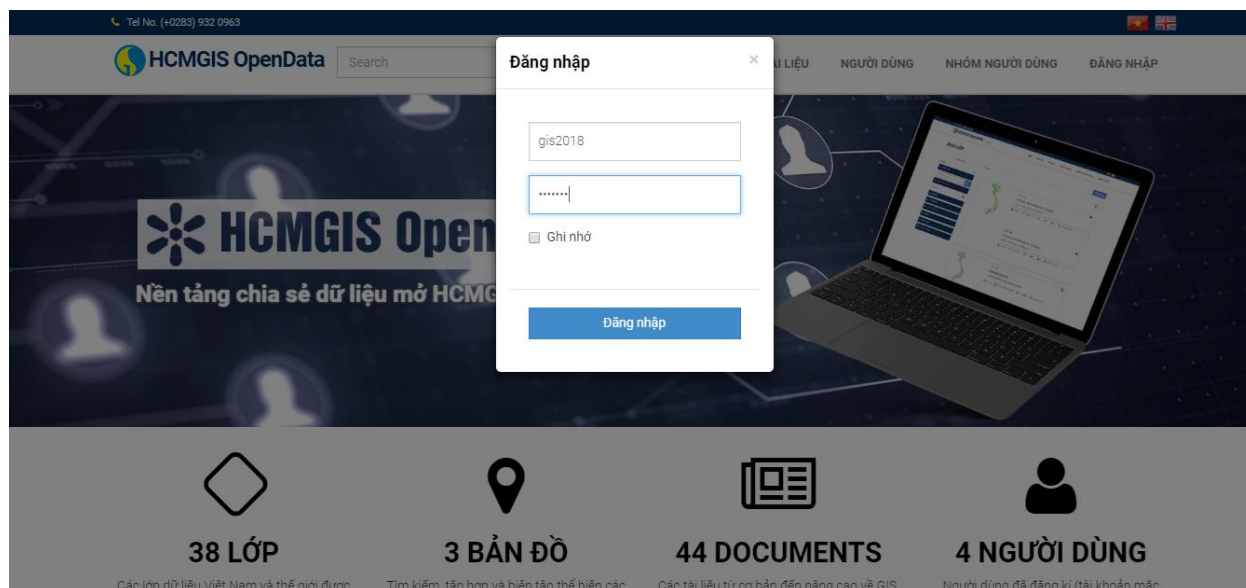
Tel No. (+0283) 932 0963

HCMGIS OpenData

Search

ÀI LIỆU NGƯỜI DÙNG NHÓM NGƯỜI DÙNG ĐĂNG NHẬP

Đăng nhập ×

gis2018

•••••••

Ghi nhớ

Đăng nhập

HCMGIS Open

Nền tảng chia sẻ dữ liệu mở HCMG

38 LỚP

Các lớp dữ liệu Việt Nam và thế giới được

3 BẢN ĐỒ

Tìm kiếm, tập hợp và biên tập thể hiện các

44 DOCUMENTS

Các tài liệu từ cơ bản đến nâng cao về GIS

4 NGƯỜI DÙNG

Người dùng đã đăng kí (tài khoản mặc